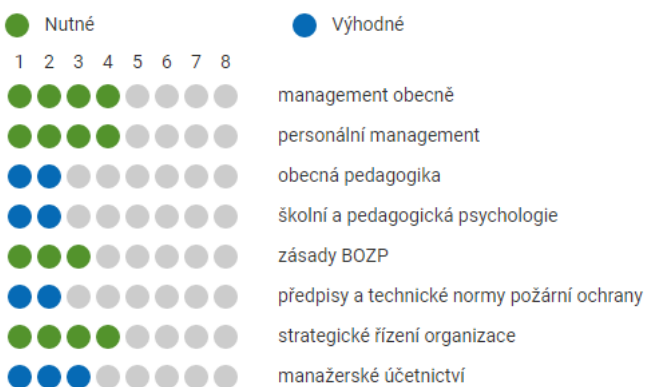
Nutné
Výhodné

1 2 3 4 5 6 7 8

management obecně
personální management
obecná pedagogika
školní a pedagogická psychologie
zásady BOZP
předpisy a technické normy požární ochrany
strategické řízení organizace
manažerské účetnictví